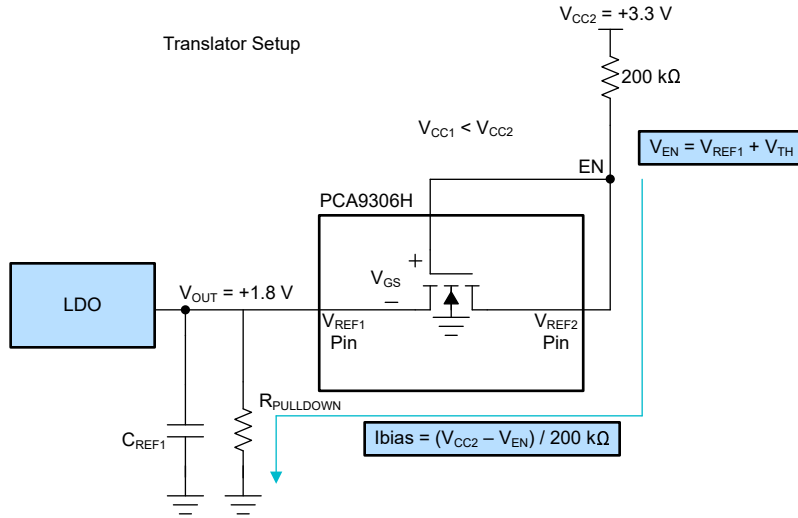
$V_{CC2}$ = +3.3 V

Translator Setup

200 kΩ

$V_{CC1}$ < $V_{CC2}$

$V_{EN}$ = $V_{REF1}$ + $V_{TH}$

EN

PCA9306H

+

$V_{GS}$

–

LDO

$V_{OUT}$ = +1.8 V

$V_{REF1}$ Pin

$V_{REF2}$ Pin

$R_{PULLDOWN}$

$C_{REF1}$

Ibias = ($V_{CC2}$ – $V_{EN}$) / 200 kΩ